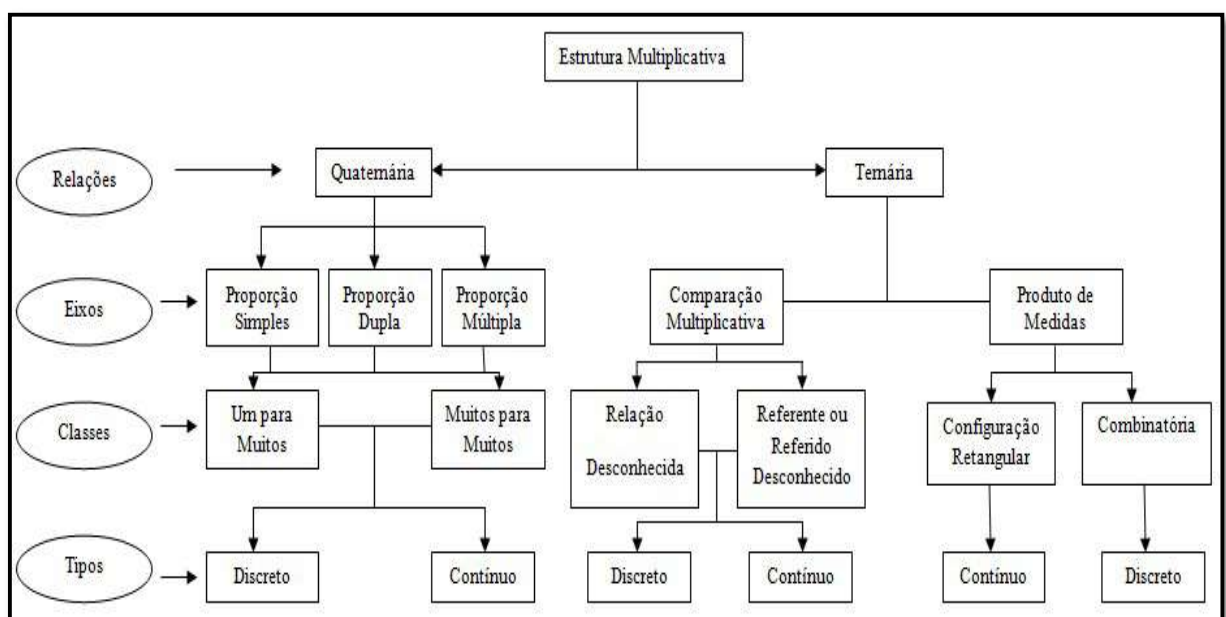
Estrutura Multiplicativa

Relações

Quaternária

Ternária

Eixos

Proporção Simples

Proporção Dupla

Proporção Múltipla

Comparação Multiplicativa

Produto de Medidas

Classes

Um para Muitos

Muitos para Muitos

Relação Desconhecida

Referente ou Referido Desconhecido

Configuração Retangular

Combinatória

Tipos

Discreto

Contínuo

Discreto

Contínuo

Contínuo

Discreto